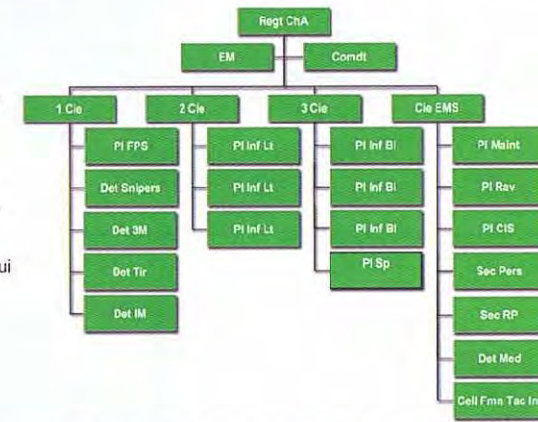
Regt ChA

EM

Condt

1 Cie

2 Cie

3 Cie

Cie EMS

Pl FPS

Det Snipers

Det 3M

Det Tir

Det IM

Pl Inf Lt

Pl Inf Lt

Pl Inf Lt

Pl Inf Bl

Pl Inf Bl

Pl Inf Bl

Pl Sp

Pl Maint

Pl Rav

Pl CIS

Sec Pers

Sec RP

Det Med

Cell Fmn Tac In

ui